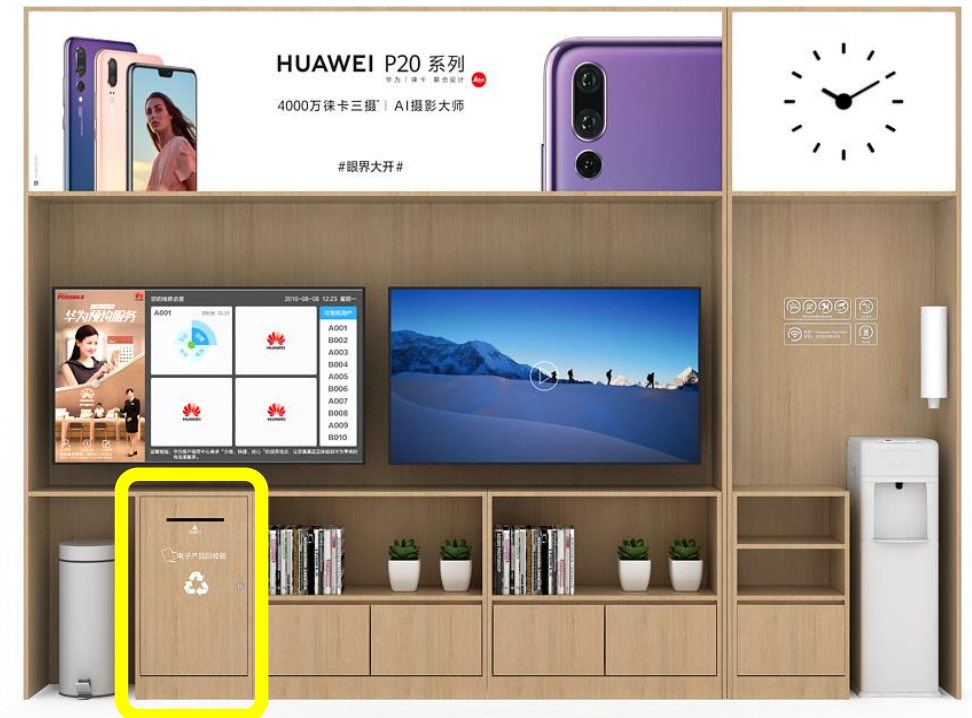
HUAWEI P20 系列
华为 | 徕卡 联合设计
4000万徕卡三摄 | AI摄影大师
#眼界大开#

华为服务
您的维修进度 2016-08-08 12:23 星期一
A001
HUAWEI
HUAWEI
HUAWEI
可取机用户
A001
B002
A003
B004
A005
B006
A007
B008
A009
B010

电子产品回收箱